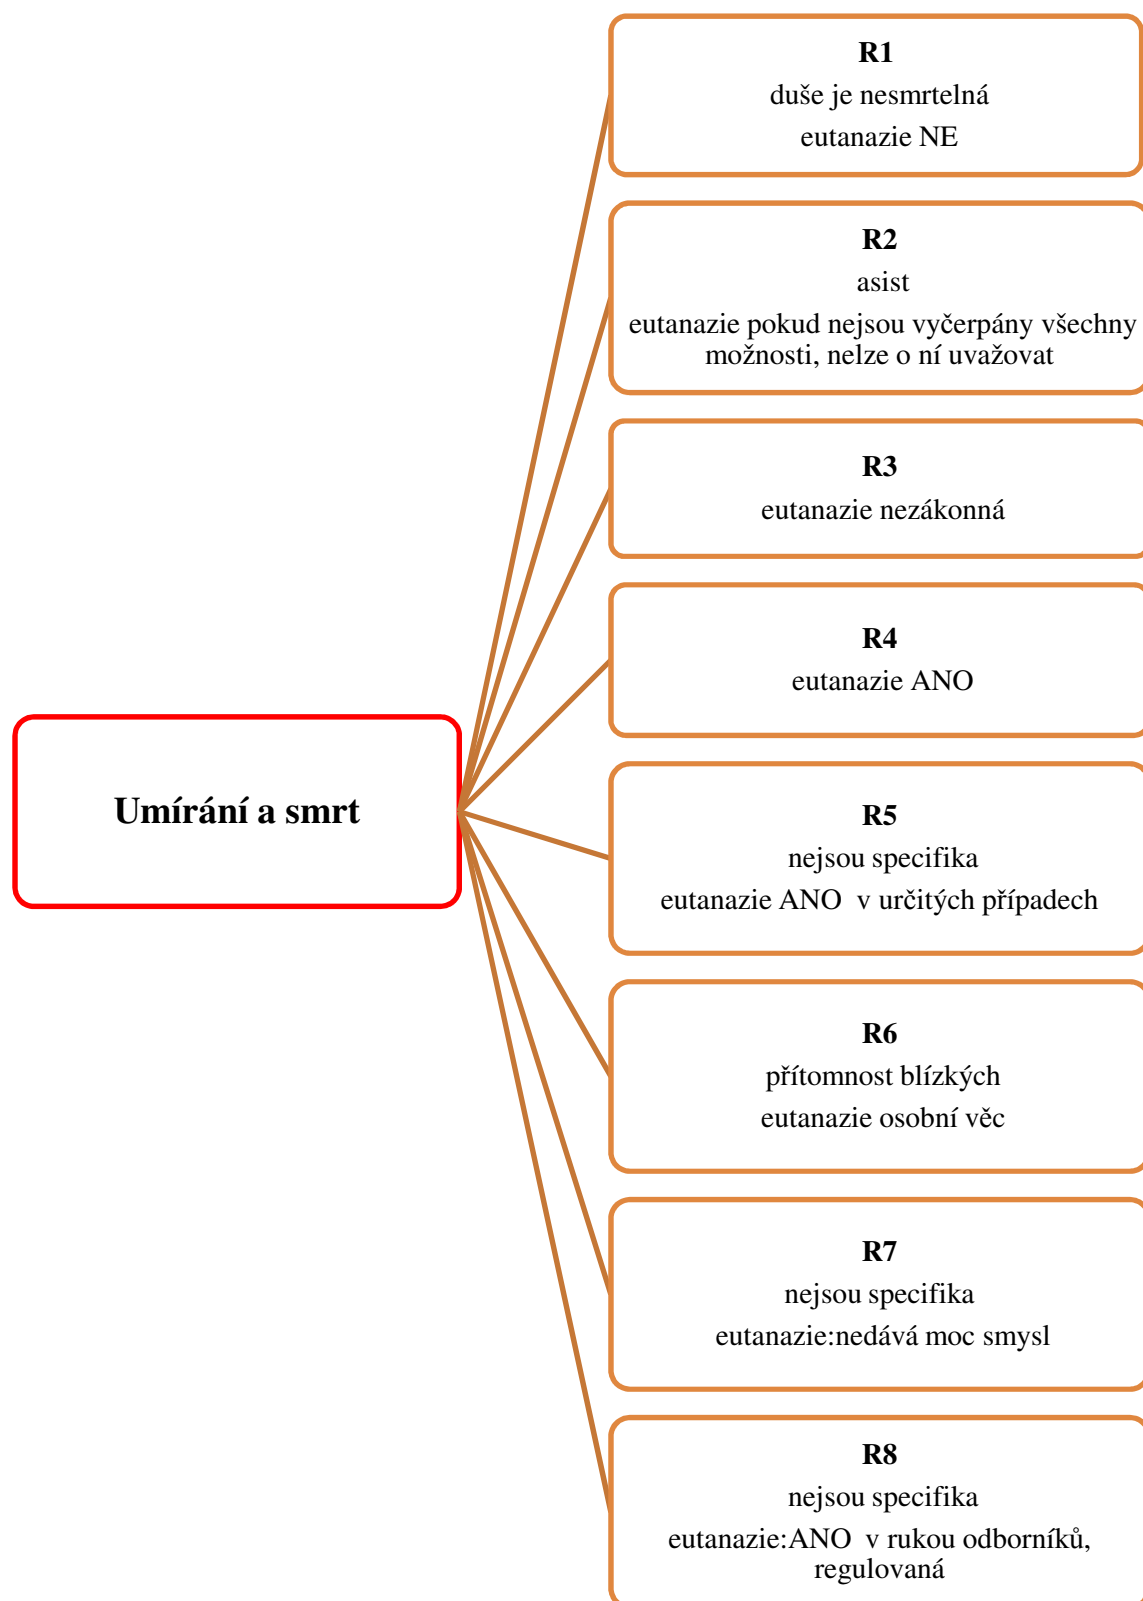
Umírání a smrt

R1
duše je nesmrtelná
eutanazie NE

R2
asist
eutanazie pokud nejsou vyčerpány všechny možnosti, nelze o ní uvažovat

R3
eutanazie nezákonná

R4
eutanazie ANO

R5
nejsou specifika
eutanazie ANO v určitých případech

R6
přítomnost blízkých
eutanazie osobní věc

R7
nejsou specifika
eutanazie:nedává moc smysl

R8
nejsou specifika
eutanazie:ANO v rukou odborníků, regulovaná